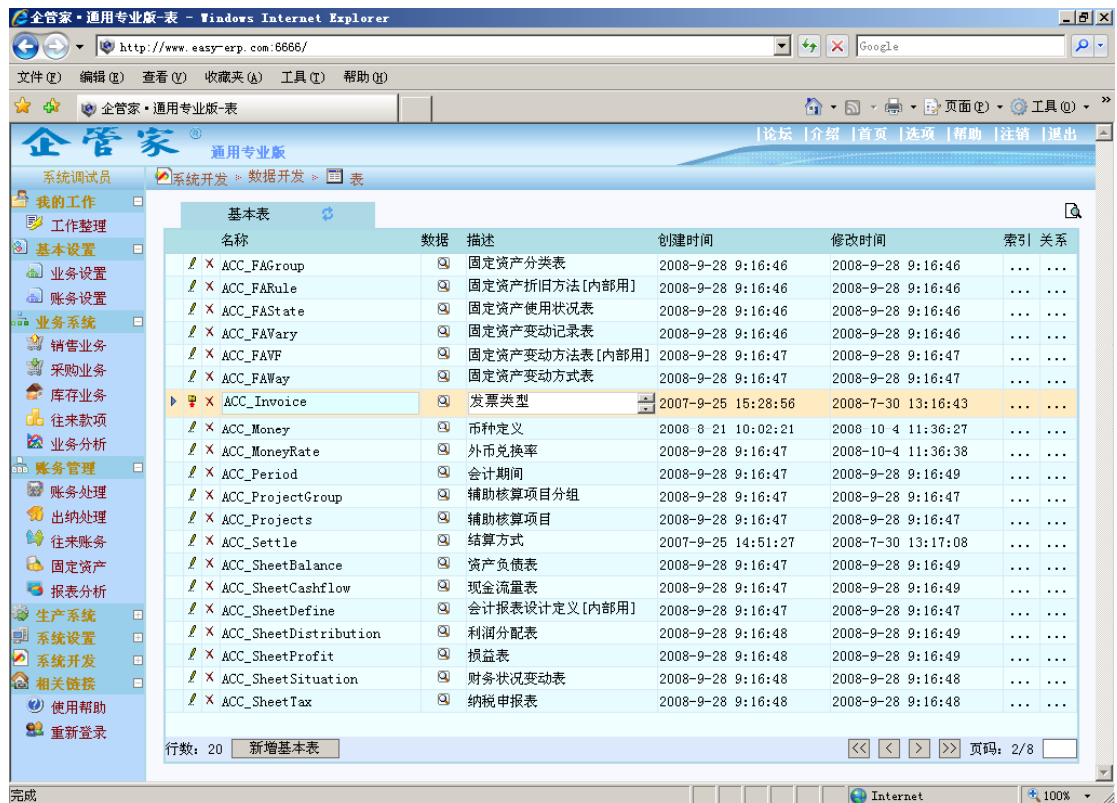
企管家 • 通用专业版-表 - Windows Internet Explorer

http://www.easy-erp.com:6666/

Google

文件(F) 编辑(E) 查看(V) 收藏夹(A) 工具(T) 帮助(H)

企管家 • 通用专业版-表

页面(P) 工具(O)

企管家 ® 通用专业版

|论坛 |介绍 |首页 |选项 |帮助 |注销 |退出

系统调试员

系统开发 » 数据开发 » 表

我的工作
工作整理
基本设置
业务设置
账务设置
业务系统
销售业务
采购业务
库存业务
往来款项
业务分析
账务管理
账务处理
出纳处理
往来账务
固定资产
报表分析
生产系统
系统设置
系统开发
相关链接
使用帮助
重新登录

基本表

| | 名称 | 数据 | 描述 | 创建时间 | 修改时间 | 索引 | 关系 |
|---|---|---|---|---|---|---|---|
| X | ACC_FAGroup | | 固定资产分类表 | 2008-9-28 9:16:46 | 2008-9-28 9:16:46 | ... | ... |
| X | ACC_FARule | | 固定资产折旧方法[内部用] | 2008-9-28 9:16:46 | 2008-9-28 9:16:46 | ... | ... |
| X | ACC_FAState | | 固定资产使用状况表 | 2008-9-28 9:16:46 | 2008-9-28 9:16:46 | ... | ... |
| X | ACC_FAVary | | 固定资产变动记录表 | 2008-9-28 9:16:46 | 2008-9-28 9:16:46 | ... | ... |
| X | ACC_FAVF | | 固定资产变动方法表[内部用] | 2008-9-28 9:16:47 | 2008-9-28 9:16:47 | ... | ... |
| X | ACC_FAWay | | 固定资产变动方式表 | 2008-9-28 9:16:47 | 2008-9-28 9:16:47 | ... | ... |
| X | ACC_Invoice | | 发票类型 | 2007-9-25 15:28:56 | 2008-7-30 13:16:43 | ... | ... |
| X | ACC_Money | | 币种定义 | 2008 8 21 10:02:21 | 2008 10 4 11:36:27 | ... | ... |
| X | ACC_MoneyRate | | 外币兑换率 | 2008-9-28 9:16:47 | 2008-10-4 11:36:38 | ... | ... |
| X | ACC_Period | | 会计期间 | 2008-9-28 9:16:47 | 2008-9-28 9:16:49 | ... | ... |
| X | ACC_ProjectGroup | | 辅助核算项目分组 | 2008-9-28 9:16:47 | 2008-9-28 9:16:47 | ... | ... |
| X | ACC_Projects | | 辅助核算项目 | 2008-9-28 9:16:47 | 2008-9-28 9:16:47 | ... | ... |
| X | ACC_Settle | | 结算方式 | 2007-9-25 14:51:27 | 2008-7-30 13:17:08 | ... | ... |
| X | ACC_SheetBalance | | 资产负债表 | 2008-9-28 9:16:47 | 2008-9-28 9:16:49 | ... | ... |
| X | ACC_SheetCashflow | | 现金流量表 | 2008-9-28 9:16:47 | 2008-9-28 9:16:49 | ... | ... |
| X | ACC_SheetDefine | | 会计报表设计定义[内部用] | 2008-9-28 9:16:47 | 2008-9-28 9:16:47 | ... | ... |
| X | ACC_SheetDistribution | | 利润分配表 | 2008-9-28 9:16:48 | 2008-9-28 9:16:49 | ... | ... |
| X | ACC_SheetProfit | | 损益表 | 2008-9-28 9:16:48 | 2008-9-28 9:16:49 | ... | ... |
| X | ACC_SheetSituation | | 财务状况变动表 | 2008-9-28 9:16:48 | 2008-9-28 9:16:48 | ... | ... |
| X | ACC_SheetTax | | 纳税申报表 | 2008-9-28 9:16:48 | 2008-9-28 9:16:48 | ... | ... |

行数: 20 新增基本表

页码: 2/8

完成

Internet

100%